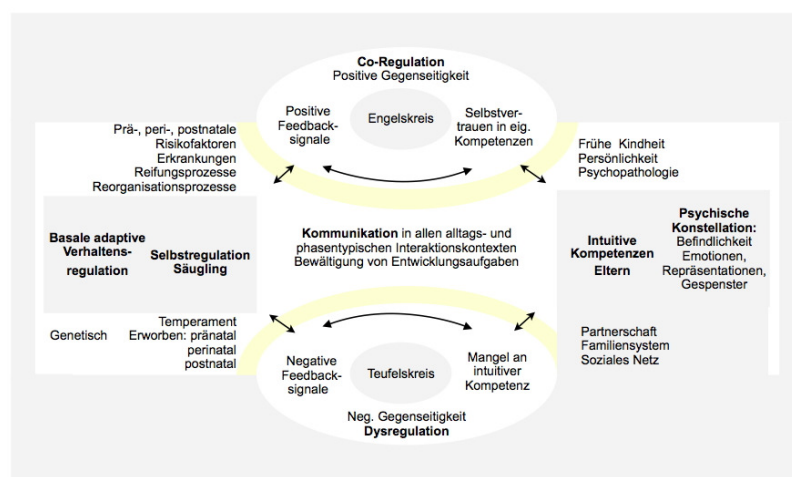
**Co-Regulation**
Positive Gegenseitigkeit

Positive Feedback-signale

Engelskreis

Selbstvertrauen in eig. Kompetenzen

Prä-, peri-, postnatale Risikofaktoren
Erkrankungen
Reifungsprozesse
Reorganisationsprozesse

Frühe Kindheit
Persönlichkeit
Psychopathologie

**Basale adaptive Verhaltens-regulation**

**Selbstregulation Säugling**

**Kommunikation** in allen alltags- und phasentypischen Interaktionskontexten
Bewältigung von Entwicklungsaufgaben

**Intuitive Kompetenzen Eltern**

**Psychische Konstellation:**
Befindlichkeit
Emotionen,
Repräsentationen,
Gespenster

Genetisch

Temperament
Erworben: pränatal
perinatal
postnatal

Partnerschaft
Familiensystem
Soziales Netz

Negative Feedback-signale

Teufelskreis

Mangel an intuitiver Kompetenz

Neg. Gegenseitigkeit
**Dysregulation**